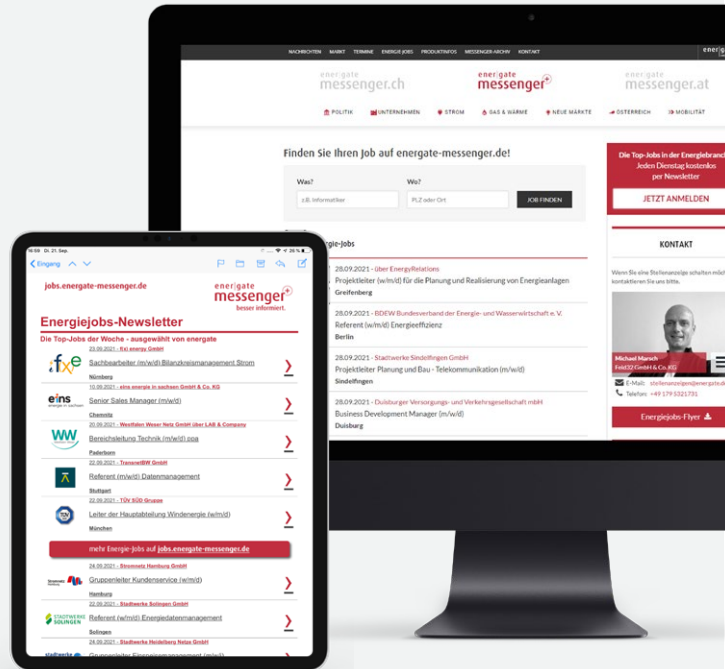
NACHRICHTEN MARKT TERMINE ENERGIE JOBS PRODUKTINFOS MESSENGER-ARCHIV KONTAKT

energate messenger.ch energate messenger energate messenger.at

POLITIK UNTERNEHMEN STROM GAS & WÄRME NEUE MÄRKTE ÖSTERREICH MOBILITÄT

Finden Sie Ihren Job auf energate-messenger.de!

Was? Wo?

z.B. Informatiker PLZ oder Ort JOB FINDEN

Energie-Jobs

28.09.2021 - über EnergyRelations
Projektleiter (w/m/d) für die Planung und Realisierung von Energieanlagen
Greifenberg

28.09.2021 - BDEW Bundesverband der Energie- und Wasserwirtschaft e. V.
Referent (w/m/d) Energieeffizienz
Berlin

28.09.2021 - Stadtwerke Sindelfingen GmbH
Projektleiter Planung und Bau - Telekommunikation (m/w/d)
Sindelfingen

28.09.2021 - Duisburger Versorgungs- und Verkehrsgesellschaft mbH
Business Development Manager (m/w/d)
Duisburg

Die Top-Jobs in der Energiebranche Jeden Dienstag kostenlos per Newsletter

JETZT ANMELDEN

KONTAKT

Wenn Sie eine Stellenanzeige schalten möchten, kontaktieren Sie uns bitte.

Michael Marsch
Feld32 GmbH & Co. KG

E-Mail: stellenanzeigen@energate.de
Telefon: +49 179 5321731

Energiejobs-Flyer

16:09 Di. 21. Sep.

Eingang

jobs.energate-messenger.de

energate messenger
besser informiert.

Energiejobs-Newsletter

Die Top-Jobs der Woche - ausgewählt von energate

23.09.2021 - f:x energy GmbH
Sachbearbeiter (m/w/d) Bilanzkreismanagement Strom
Nürnberg

10.09.2021 - eins energie in sachsen GmbH & Co. KG
Senior Sales Manager (m/w/d)
Chemnitz

20.09.2021 - Westfalen Weser Netz GmbH über LAB & Company
Bereichsleitung Technik (m/w/d) ppa
Paderborn

22.09.2021 - TransnetBW GmbH
Referent (m/w/d) Datenmanagement
Stuttgart

22.09.2021 - TÜV SÜD Gruppe
Leiter der Hauptabteilung Windenergie (w/m/d)
München

mehr Energie-Jobs auf jobs.energate-messenger.de

24.09.2021 - Stromnetz Hamburg GmbH
Gruppenleiter Kundenservice (w/m/d)
Hamburg

22.09.2021 - Stadtwerke Solingen GmbH
Referent (m/w/d) Energiedatenmanagement
Solingen

20.09.2021 - Stadtwerke Heidelberg Netze GmbH
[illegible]